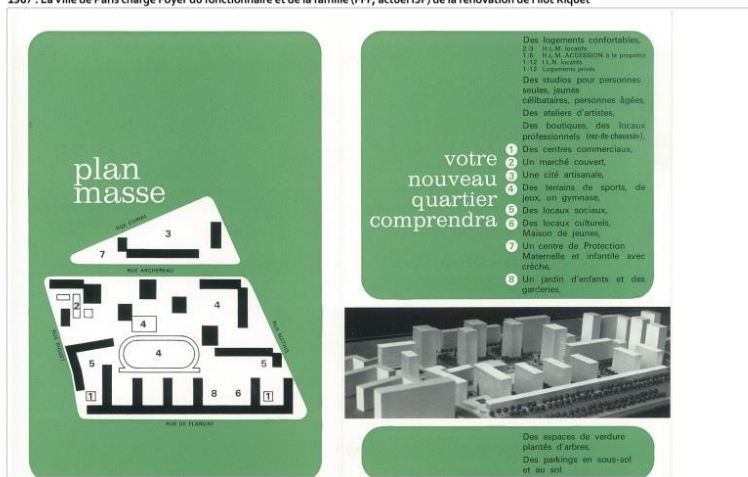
1967 : La Ville de Paris charge Foyer du fonctionnaire et de la famille (FFF, actuel I3F) de la rénovation de l'îlot Riquet

plan masse

RUE CURIAL

3

7

RUE ARCHEREAU

2

4

4

RUE MATHIS

RUE RIQUET

4

5

5

1

8

6

1

RUE DE FLANDRE

votre nouveau quartier comprendra

Des logements confortables,
2/3 H.L.M. locatifs
1/6 H.L.M. ACCESSION à la propriété
1/12 I.L.N. locatifs
1/12 Logements privés

Des studios pour personnes seules, jeunes célibataires, personnes âgées,

Des ateliers d'artistes,

Des boutiques, des locaux professionnels (rez-de-chaussée),

1 Des centres commerciaux,
2 Un marché couvert,
3 Une cité artisanale,
4 Des terrains de sports, de jeux, un gymnase,
5 Des locaux sociaux,
6 Des locaux culturels, Maison de jeunes,
7 Un centre de Protection Maternelle et infantile avec crèche,
8 Un jardin d'enfants et des garderies,

Des espaces de verdure plantés d'arbres,
Des parkings en sous-sol et au sol.